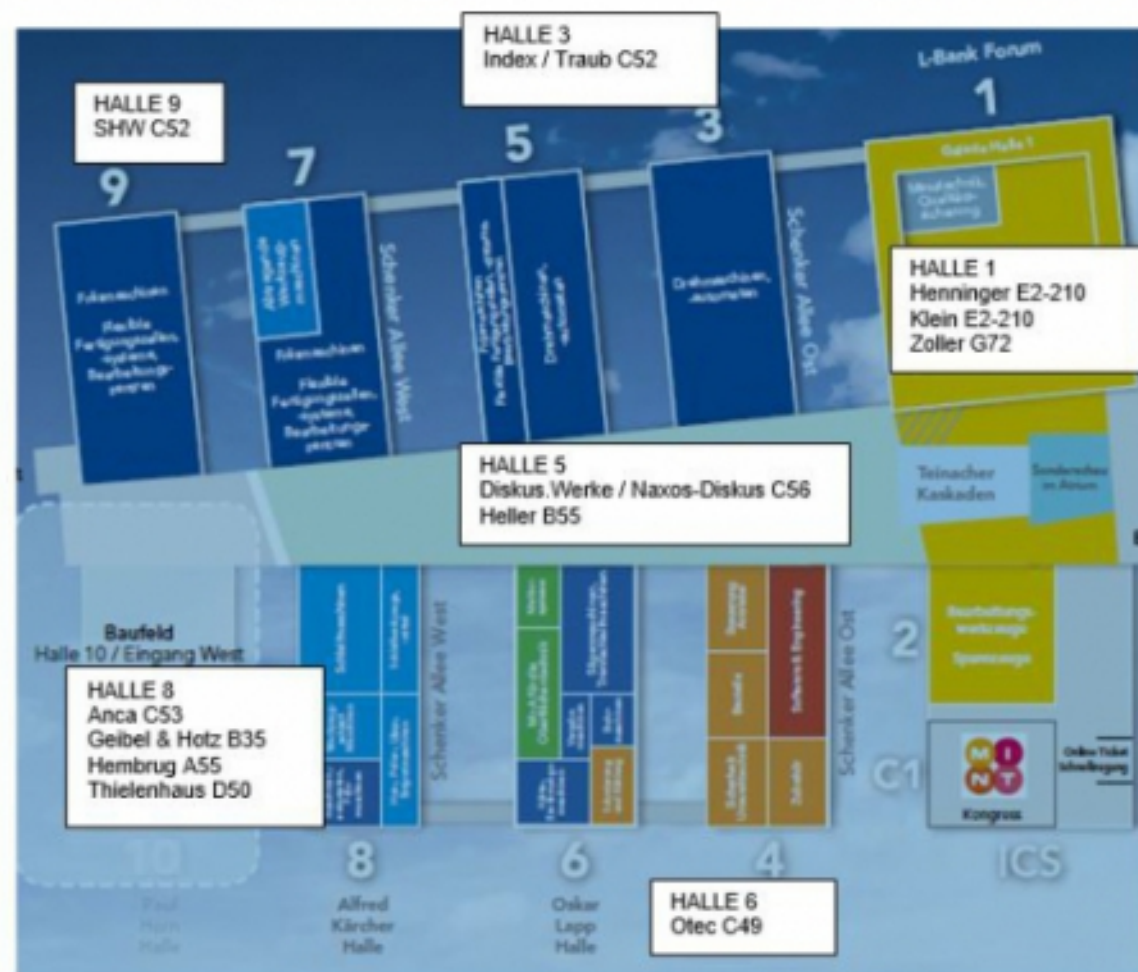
HALLE 3
Index / Traub C52

L-Bank Forum

1

HALLE 9
SHW C52

9

7

5

3

Schenker Allee West

Schenker Allee Ost

Fräsmaschinen

Flexible Fertigungszellen, -systeme, Bearbeitungszentren

Fräsmaschinen

Flexible Fertigungszellen, -systeme, Bearbeitungszentren

Drehmaschinen, -automaten

HALLE 1
Henninger E2-210
Klein E2-210
Zoller G72

HALLE 5
Diskus.Werke / Naxos-Diskus C56
Heller B55

Teinacher Kaskaden

Sonderschau im Atrium

Baufeld
Halle 10 / Eingang West

Schenker Allee West

Schenker Allee Ost

2

Bearbeitungswerkzeuge

Spannzeuge

HALLE 8
Anca C53
Geibel & Hotz B35
Hembrug A55
Thielenhaus D50

C1

Software & Engineering

Kongress

10

Paul Horn Halle

8

Alfred Kärcher Halle

6

Oskar Lapp Halle

4

HALLE 6
Otec C49

ICS